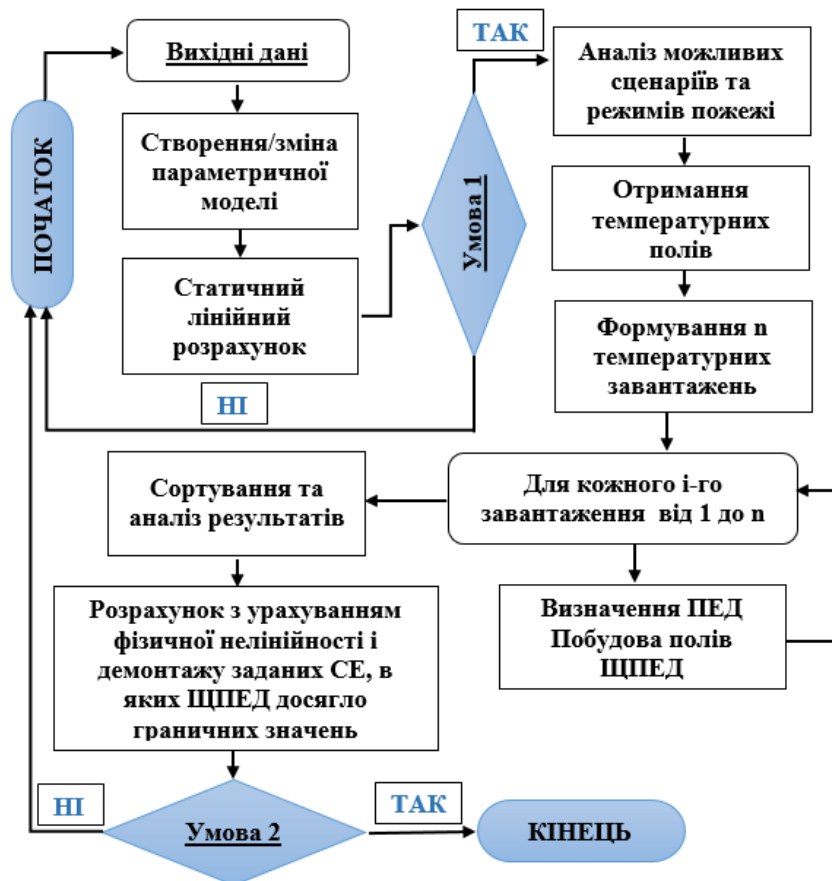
ПОЧАТОК

Вихідні дані

Створення/зміна параметричної моделі

Статичний лінійний розрахунок

Умова 1

ТАК

НІ

Аналіз можливих сценаріїв та режимів пожежі

Отримання температурних полів

Формування n температурних завантажень

Для кожного і-го завантаження від 1 до n

Визначення ПЕД Побудова полів ЩПЕД

Сортування та аналіз результатів

Розрахунок з урахуванням фізичної нелінійності і демонтажу заданих СЕ, в яких ЩПЕД досягло граничних значень

НІ

Умова 2

ТАК

КІНЕЦЬ